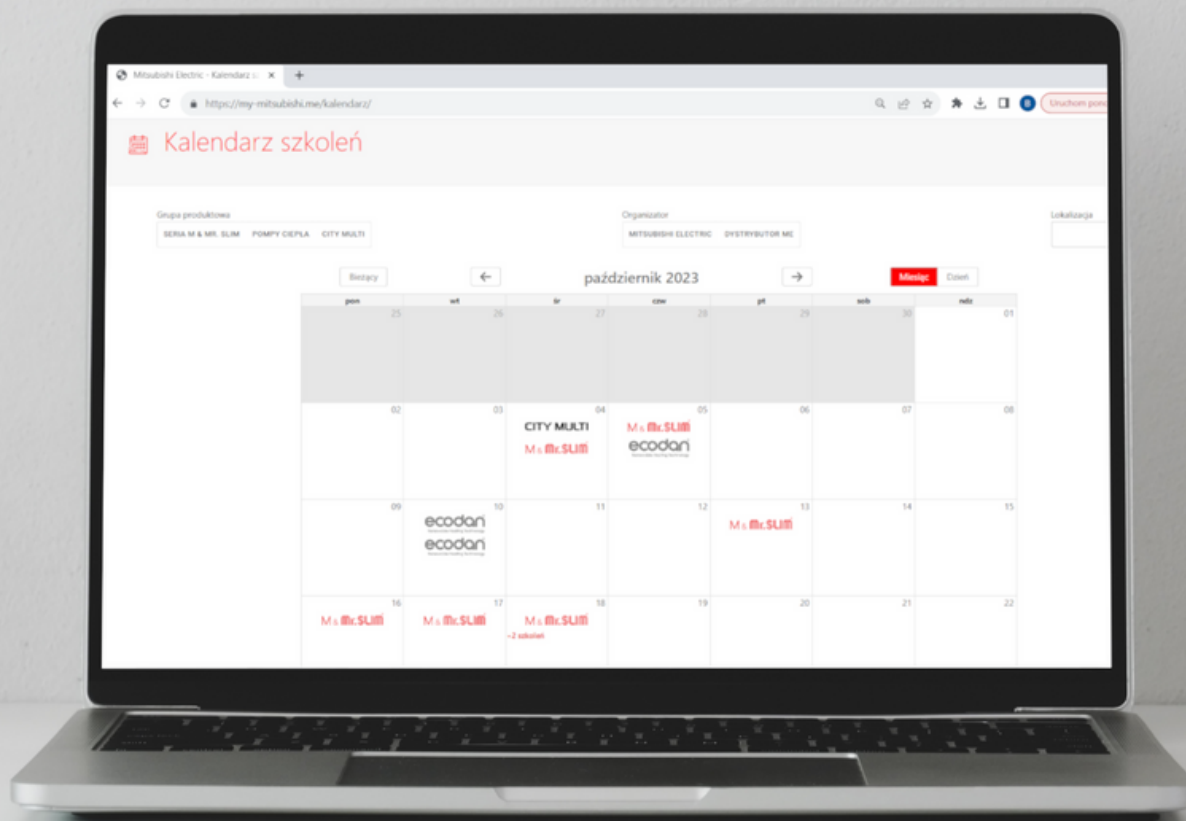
Mitsubishi Electric - Kalendarz s ×
+
https://my-mitsubishi.me/kalendarz/
Uruchom pon

Kalendarz szkoleń

Grupa produktowa
SERIA M & MR. SLIM
POMPY CIEPŁA
CITY MULTI

Organizator
MITSUBISHI ELECTRIC
DYSTRYBUTOR ME

Lokalizacja

Bieżący
←
październik 2023
→
Miesiąc
Dzień

| pon | wt | śr | czw | pt | sob | ndz |
|---|---|---|---|---|---|---|
| 25 | 26 | 27 | 28 | 29 | 30 | 01 |
| 02 | 03 | 04 CITY MULTI M & Mr.SLIM | 05 M & Mr.SLIM ecodan | 06 | 07 | 08 |
| 09 | 10 ecodan ecodan | 11 | 12 | 13 M & Mr.SLIM | 14 | 15 |
| 16 M & Mr.SLIM | 17 M & Mr.SLIM | 18 M & Mr.SLIM +2 szkoleń | 19 | 20 | 21 | 22 |